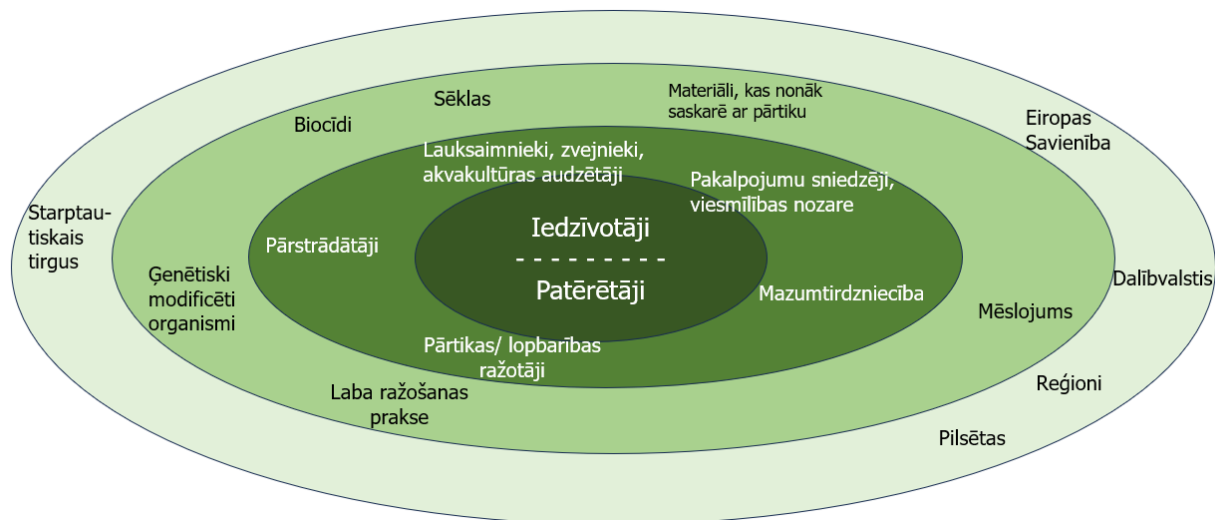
Sēklas

Materiāli, kas nonāk saskarē ar pārtiku

Biocīdi

Eiropas Savienība

Lauksaimnieki, zvejnieki, akvakultūras audzētāji

Pakalpojumu sniedzēji, viesmīlības nozare

Starptautiskais tirgus

Iedzīvotāji

- - - - - - - - -

Patērētāji

Pārstrādātāji

Ģenētiski modificēti organismi

Mazumtirdzniecība

Dalībvalstis

Mēslojums

Pārtikas/ lopbarības ražotāji

Laba ražošanas prakse

Reģioni

Pilsētas